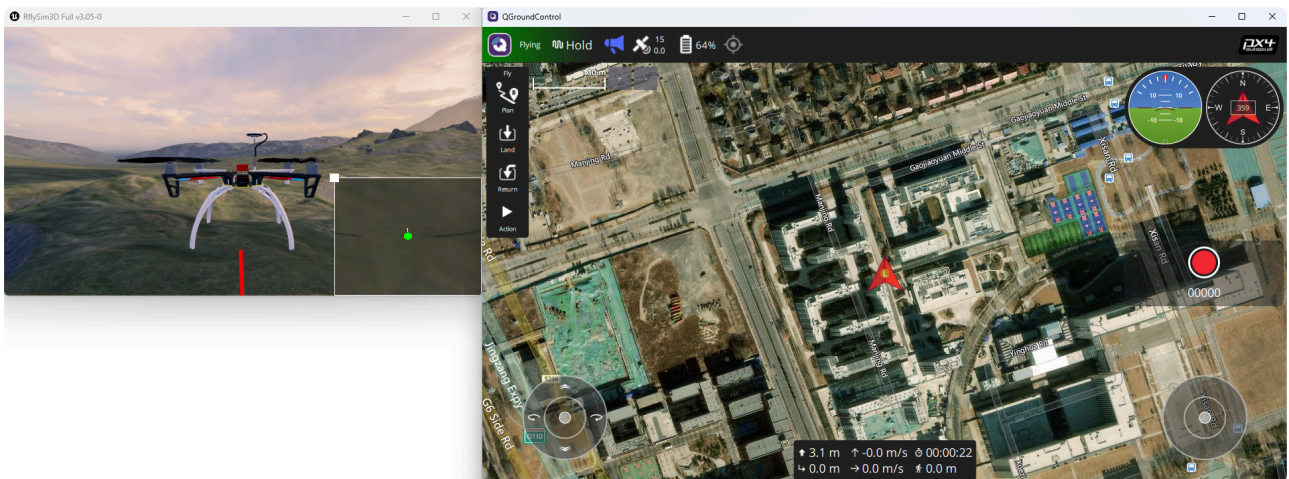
RflySim3D Full v3.05-0

QGroundControl

Flying Hold 15 0.0 64%

PX4

Fly
Plan
Land
Return
Action

Manjing Rd
Gaojiaoyuan Middle St
Gaojiaoyuan Middle St
Manjing Rd
Manjing Rd
Xixin Rd
Xixin Rd
Jingzang Expy
G6 Side Rd
Jinghua Rd

N
W 359 E
S
10 10
-10 -10

00000

3.1 m ↑ -0.0 m/s 00:00:22
0.0 m → 0.0 m/s 0.0 m